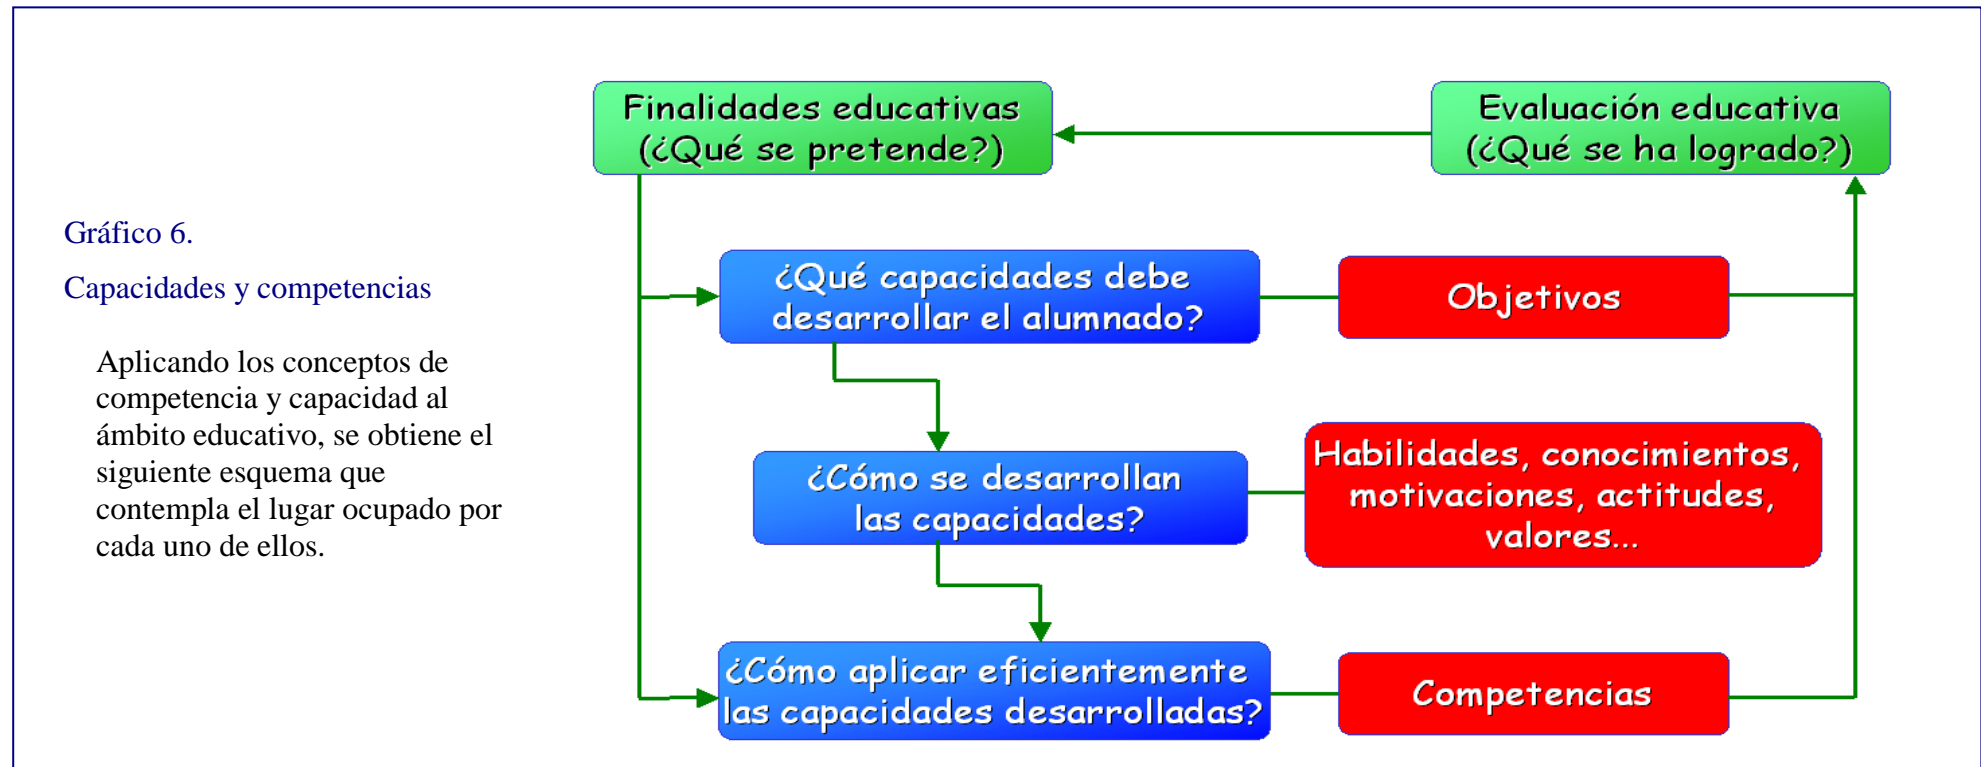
Gráfico 6.

Capacidades y competencias

Aplicando los conceptos de competencia y capacidad al ámbito educativo, se obtiene el siguiente esquema que contempla el lugar ocupado por cada uno de ellos.

Finalidades educativas (¿Qué se pretende?)

Evaluación educativa (¿Qué se ha logrado?)

¿Qué capacidades debe desarrollar el alumnado?

Objetivos

¿Cómo se desarrollan las capacidades?

Habilidades, conocimientos, motivaciones, actitudes, valores...

¿Cómo aplicar eficientemente las capacidades desarrolladas?

Competencias